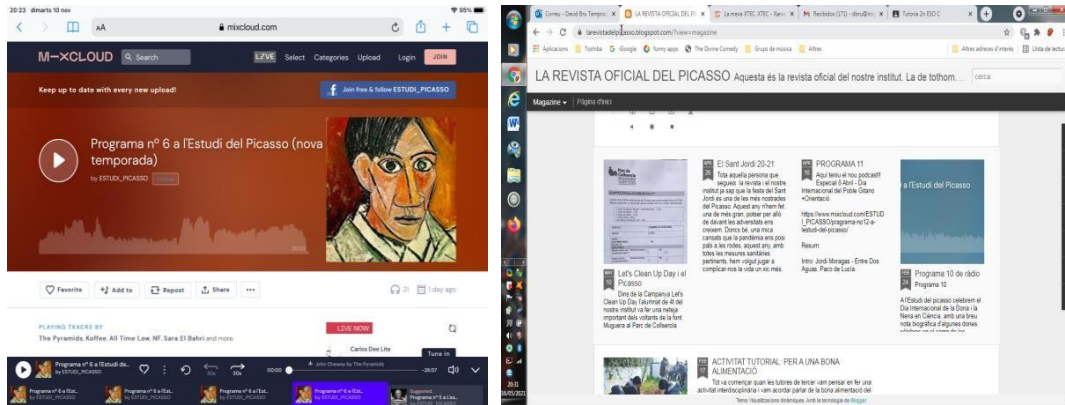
20:23 dimarts 10 nov

AA

mixcloud.com

M-XCLOUD Search LIVE Select Categories Upload Login JOIN

Keep up to date with every new upload!

Join free & follow ESTUDI_PICASSO

Programa nº 6 a l'Estudi del Picasso (nova temporada)

by ESTUDI_PICASSO

Favorite Add to Repost Share ...

31 1 day ago

PLAYING TRACKS BY
The Pyramids, Koffee, All Time Low, NF, Sara El Bahri and more.

LIVE NOW

Carlos Dee Lite

Tune in

Programa nº 6 a l'Estudi de... by ESTUDI_PICASSO

John Cheesy by The Pyramids

00:00 -26:07

Programa nº 6 a l'Est... by ESTUDI_PICASSO

Programa nº 6 a l'Est... by ESTUDI_PICASSO

Programa nº 6 a l'Est... by ESTUDI_PICASSO

Programa nº 6 a l'Est... by ESTUDI_PICASSO

Suggested
Programa nº 5 a l'es... by ESTUDI_PICASSO

Correu - David Bru Temprano X | LA REVISTA OFICIAL DEL PI X | La meva XTEC - XTEC - Xarxa X | Rebidos (171) - dbru@in X | Tutoria 2n ESO C X

larevistadelpicasso.blogspot.com/?view=magazine

Aplicacions Toshiba iGoogle funny apps The Divine Comedy Grups de música Altres | Altres adreces d'interès | Llista de lectura

LA REVISTA OFICIAL DEL PICASSO Aquesta és la revista oficial del nostre institut. La de tothom. cerca

Magazine Pàgina d'inici

El Sant Jordi 20-21

Tota aquella persona que segueix la revista i el nostre institut ja sap que la festa del Sant Jordi és una de les més nostrades del Picasso. Aquest any n'hem fet una de més gran, potser per allò de davant les adversitats ens creixem. Doncs bé, una mica cansats que la pandèmia ens posi pals a les rodes, aquest any, amb totes les mesures sanitàries pertinents, hem volgut jugar a complicar-nos la vida un xic més.

PROGRAMA 11

Aquí teniu el nou podcast!! Especial 6 Abril - Dia Internacional del Poble Gitano +Orientació:

https://www.mixcloud.com/ESTUDI_PICASSO/programa-no12-a-lestudi-del-picasso/

Resum:

Intro: Jordi Moragas - Entre Dos Aguas. Paco de Lucía.

a l'Estudi del Picasso

Let's Clean Up Day i el Picasso

Dins de la Campanya Let's Clean Up Day l'alumnat de 4t del nostre institut va fer una neteja important dels voltants de la font Muguera al Parc de Collserola

Programa 10 de ràdio

Programa 10

A l'Estudi del picasso celebrem el Dia Internacional de la Dona i la Nena en Ciència, amb una breu nota biogràfica d'algunes dones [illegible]

ACTIVITAT TUTORIAL: PER A UNA BONA ALIMENTACIÓ

Tot va començar quan les tutores de tercer vam pensar en fer una activitat interdisciplinària i vam acordar parlar de la bona alimentació del

Tema Visualitzacions dinàmiques. Amb la tecnologia de Blogger.

20:31
16/05/2021